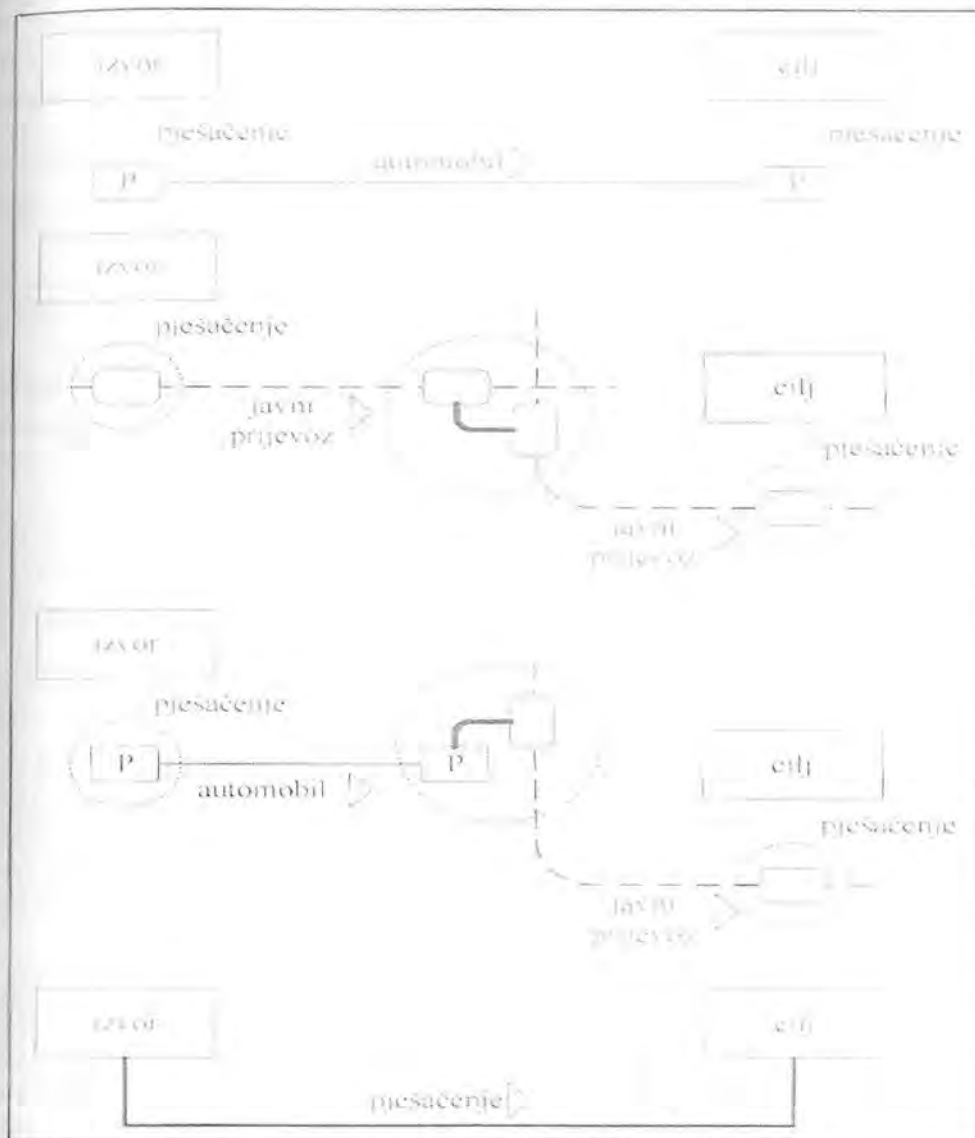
izvor

cilj

pješačenje

automobil

pješačenje

P

P

izvor

pješačenje

javni prijevoz

cilj

pješačenje

javni prijevoz

izvor

pješačenje

P

automobil

P

cilj

pješačenje

javni prijevoz

izvor

cilj

pješačenje